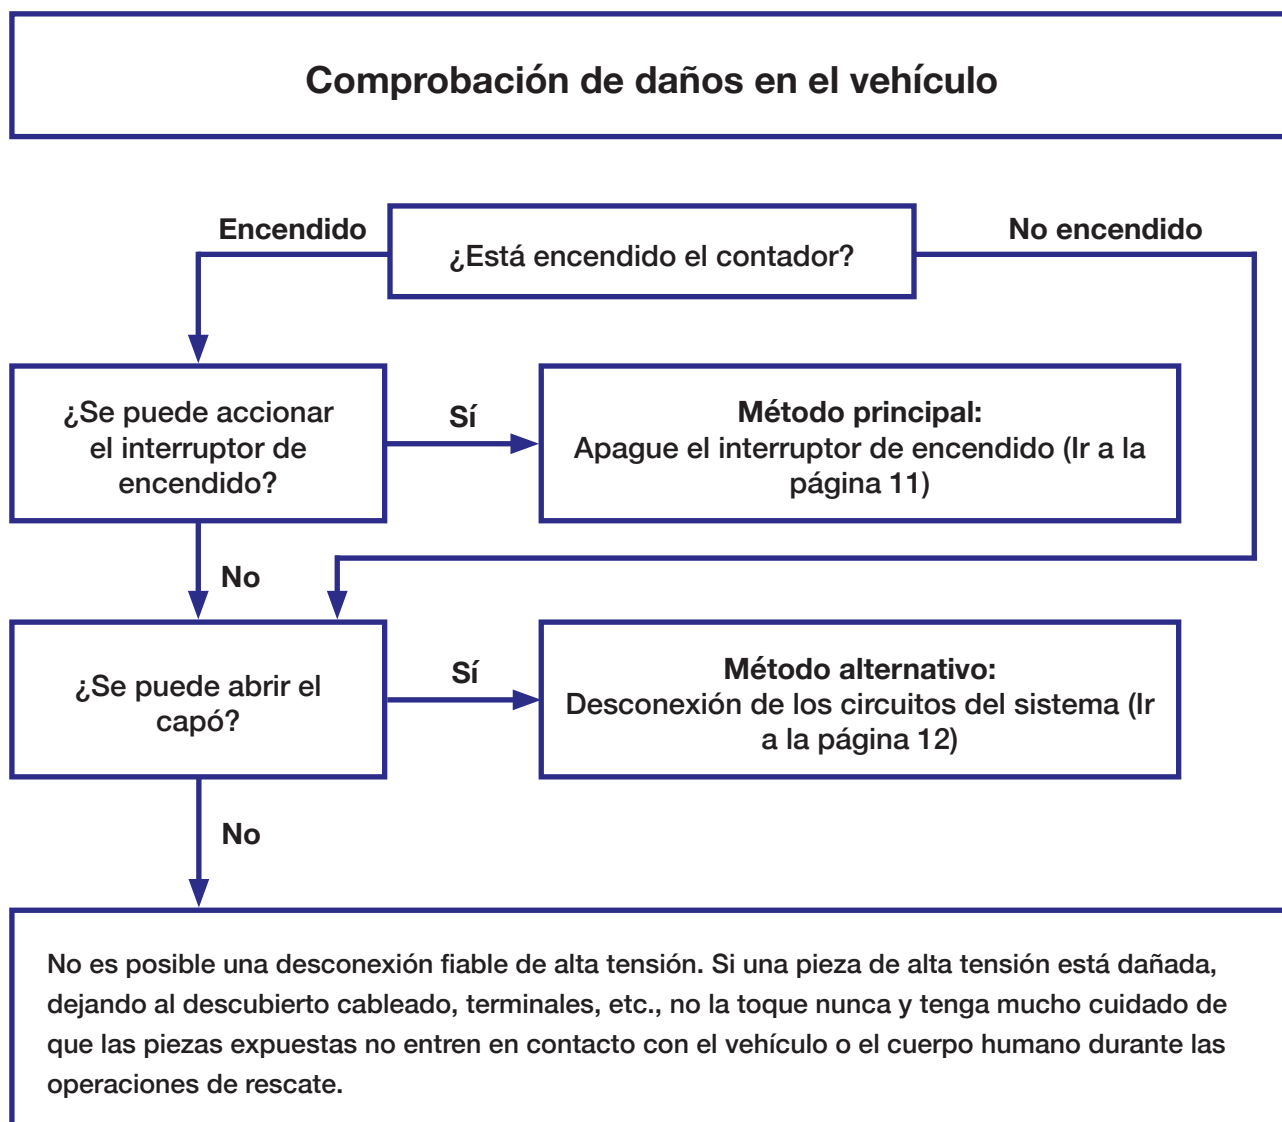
Comprobación de daños en el vehículo

Encendido

¿Está encendido el contador?

No encendido

¿Se puede accionar el interruptor de encendido?

Sí

Método principal:
Apague el interruptor de encendido (Ir a la página 11)

No

¿Se puede abrir el capó?

Sí

Método alternativo:
Desconexión de los circuitos del sistema (Ir a la página 12)

No

No es posible una desconexión fiable de alta tensión. Si una pieza de alta tensión está dañada, dejando al descubierto cableado, terminales, etc., no la toque nunca y tenga mucho cuidado de que las piezas expuestas no entren en contacto con el vehículo o el cuerpo humano durante las operaciones de rescate.